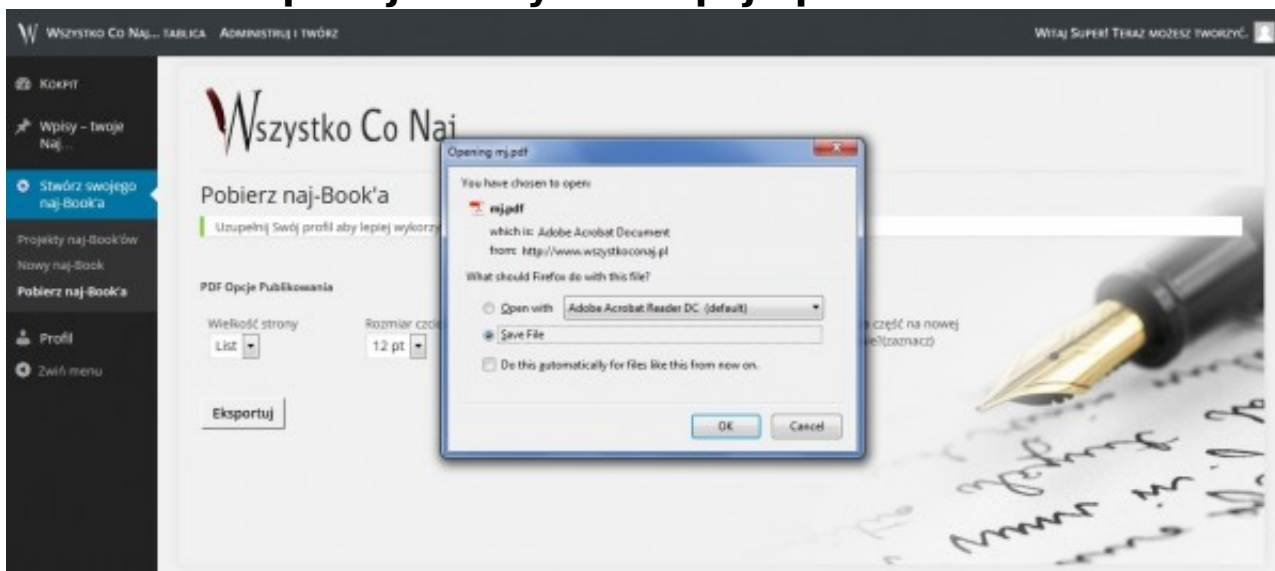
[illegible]

Wszystko Co Naj... Tablica Administruj i twórz

Witaj Super! Teraz możesz tworzyć.

Kokpit
Wpisy – twoje Naj...
Stwórz swojego naj-Book'a
Projekty naj-Book'ów
Nowy naj-Book
Pobierz naj-Book'a
Profil
Zwiń menu

Wszystko Co Naj

Pobierz naj-Book'a

Uzupełnij Swój profil aby lepiej wykorz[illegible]

PDF Opcje Publikowania

Wielkość strony
List

Rozmiar czc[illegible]
12 pt

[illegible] część na nowej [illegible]e?(zaznacz)

Eksportuj

Opening mj.pdf

You have chosen to open:
mj.pdf
which is: Adobe Acrobat Document
from: http://www.wszystkoconaj.pl
What should Firefox do with this file?
Open with Adobe Acrobat Reader DC (default)
Save File
Do this automatically for files like this from now on.
OK Cancel